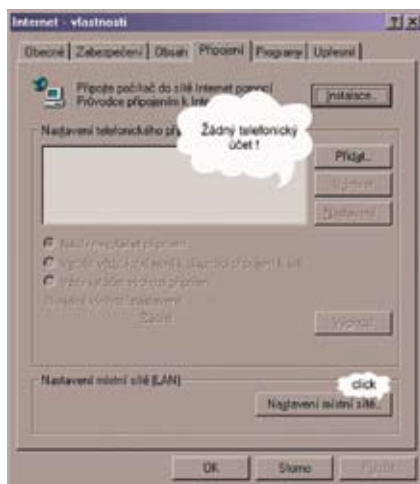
Internet - vlastnosti

?| X

Obecné | Zabezpečení | Obsah | Připojení | Programy | Upřesnit

Připojte počítač do sítě Internet pomocí Průvodce připojením k Inte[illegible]

Instalace...

Nastavení telefonického př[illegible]

Žádný telefonický účet !

Přidat...

Odebrat

Nastavení

Nikdy nevytáčet připojení

Vytočit vždy, když není k dispozici připojení k síti

Vždy vytáčet výchozí připojení

Připojení výchozí nastavení

Žádné

Výchozí

Nastavení místní sítě (LAN)

click

Nastavení místní sítě...

OK

Storno

Použít